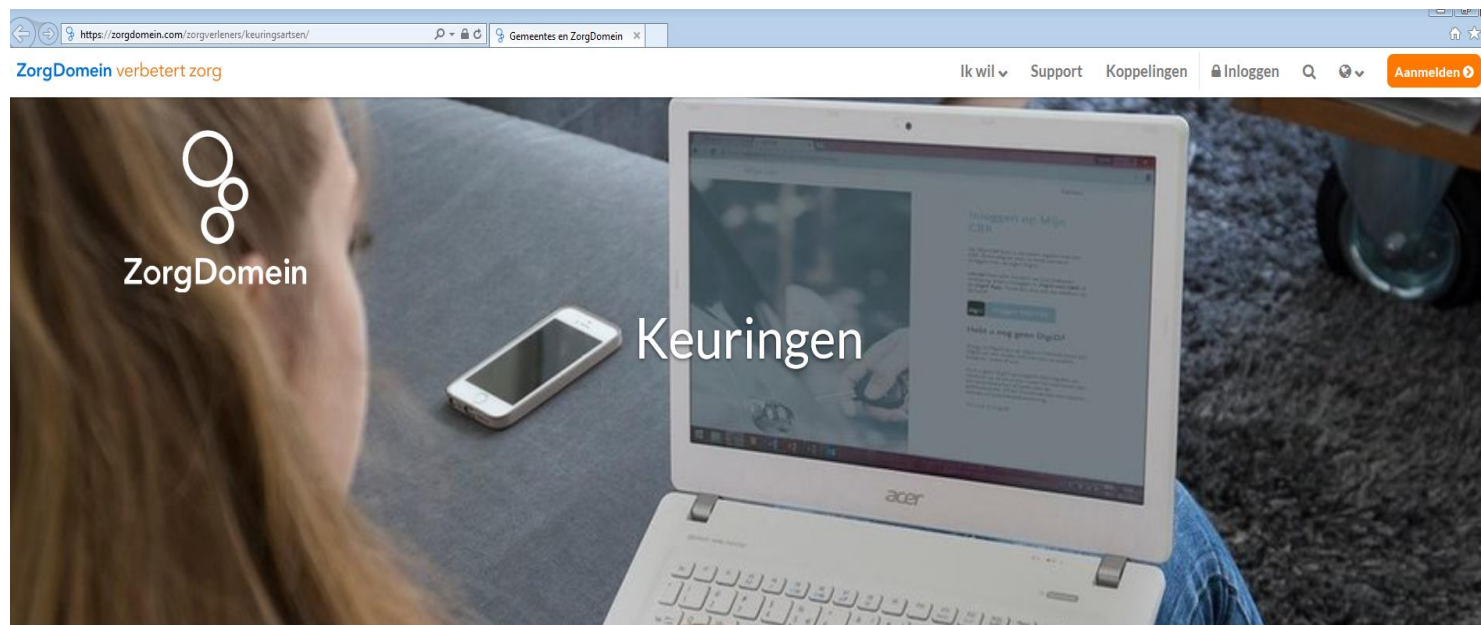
https://zorgdomein.com/zorgverleners/keuringsartsen/

Gemeentes en ZorgDomein

ZorgDomein verbetert zorg

Ik wil Support Koppelingen Inloggen Aanmelden

ZorgDomein

Keuringen

Inloggen op Mijn CBR

Heeft u nog geen DigiD?

acer